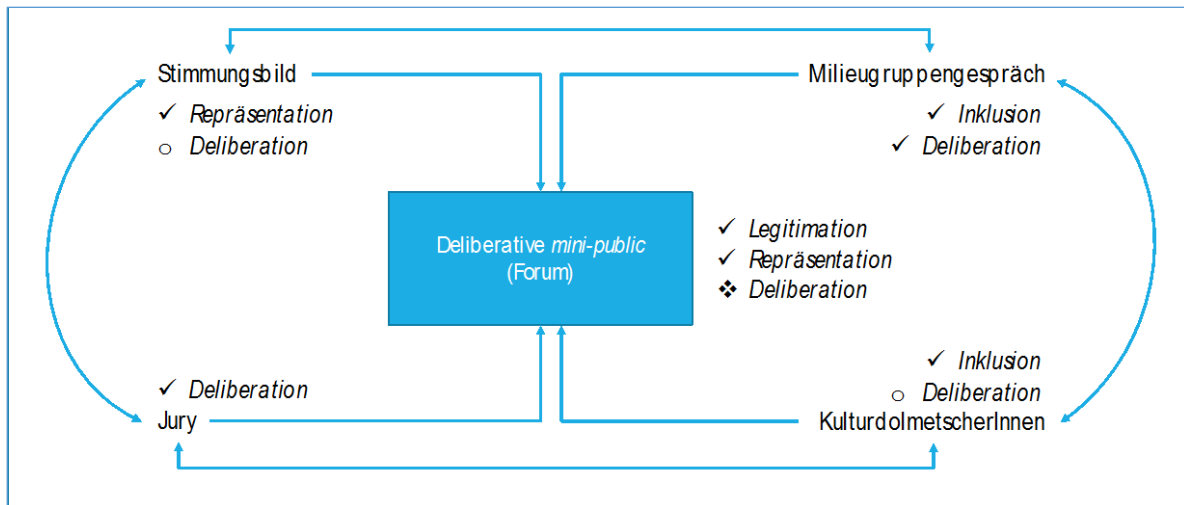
Stimmungsbild
✓ Repräsentation
○ Deliberation

Milieugruppengespräch
✓ Inklusion
✓ Deliberation

Deliberative *mini-public* (Forum)

✓ Legitimation
✓ Repräsentation
❖ Deliberation

✓ Deliberation
Jury

✓ Inklusion
○ Deliberation
KulturdolmetscherInnen